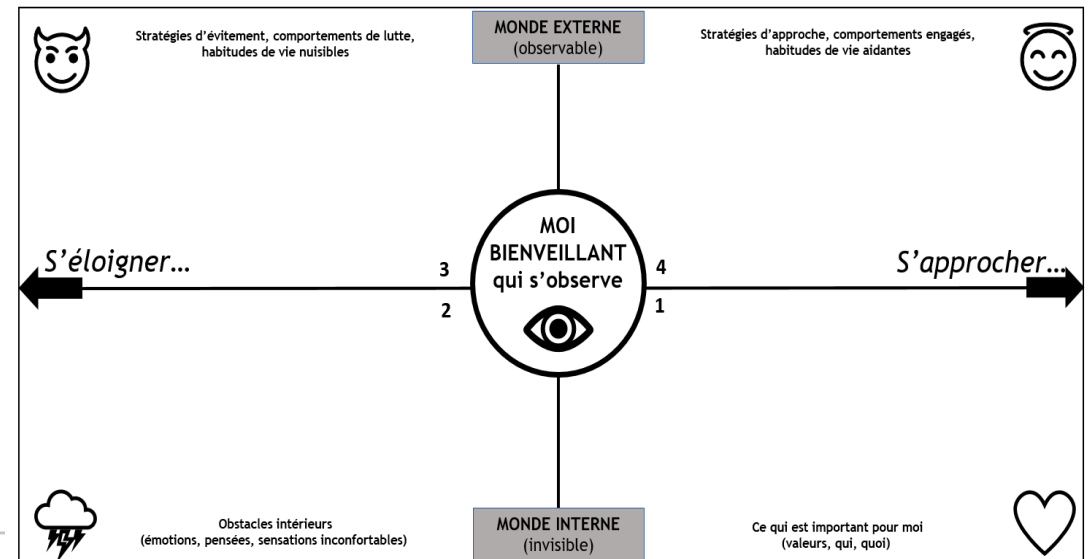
Stratégies d'évitement, comportements de lutte, habitudes de vie nuisibles

MONDE EXTERNE
(observable)

Stratégies d'approche, comportements engagés, habitudes de vie aidantes

S'éloigner…

3

2

MOI
BIENVEILLANT
qui s'observe

4

1

S'approcher…

Obstacles intérieurs
(émotions, pensées, sensations inconfortables)

MONDE INTERNE
(invisible)

Ce qui est important pour moi
(valeurs, qui, quoi)